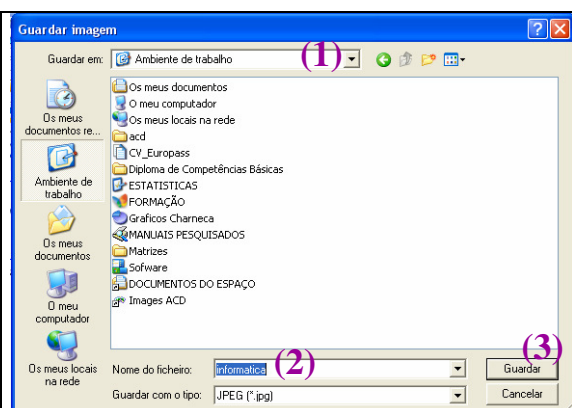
Guardar imagem

Guardar em: Ambiente de trabalho (1)

Os meus documentos re...
Ambiente de trabalho
Os meus documentos
O meu computador
Os meus locais na rede

Os meus documentos
O meu computador
Os meus locais na rede
acd
CV_Europass
Diploma de Competências Básicas
ESTATISTICAS
FORMAÇÃO
Graficos Charneca
MANUAIS PESQUISADOS
Matrizes
Software
DOCUMENTOS DO ESPAÇO
Images ACD

Nome do ficheiro: informatica (2)
Guardar com o tipo: JPEG (*.jpg)

(3)
Guardar
Cancelar